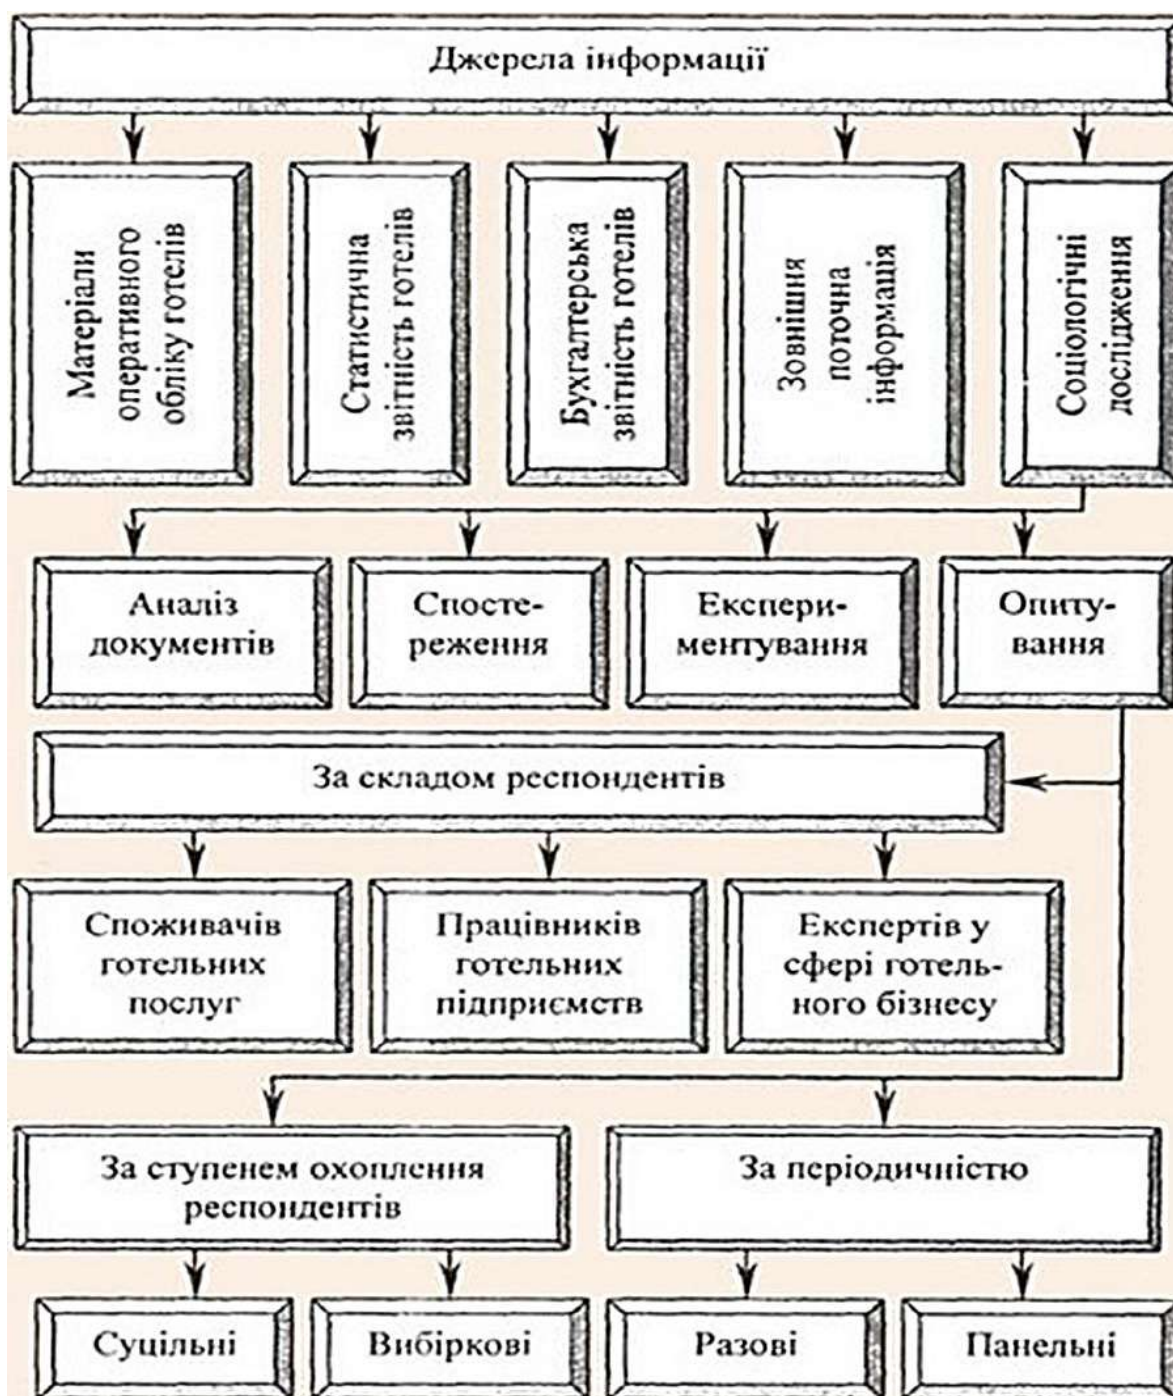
Джерела інформації

Матеріали оперативного обліку готелів

Статистична звітність готелів

Бухгалтерська звітність готелів

Зовнішня поточна інформація

Соціологічні дослідження

Аналіз документів

Спостереження

Експериментування

Опитування

За складом респондентів

Споживачів готельних послуг

Працівників готельних підприємств

Експертів у сфері готельного бізнесу

За ступенем охоплення респондентів

За періодичністю

Суцільні

Вибіркові

Разові

Панельні